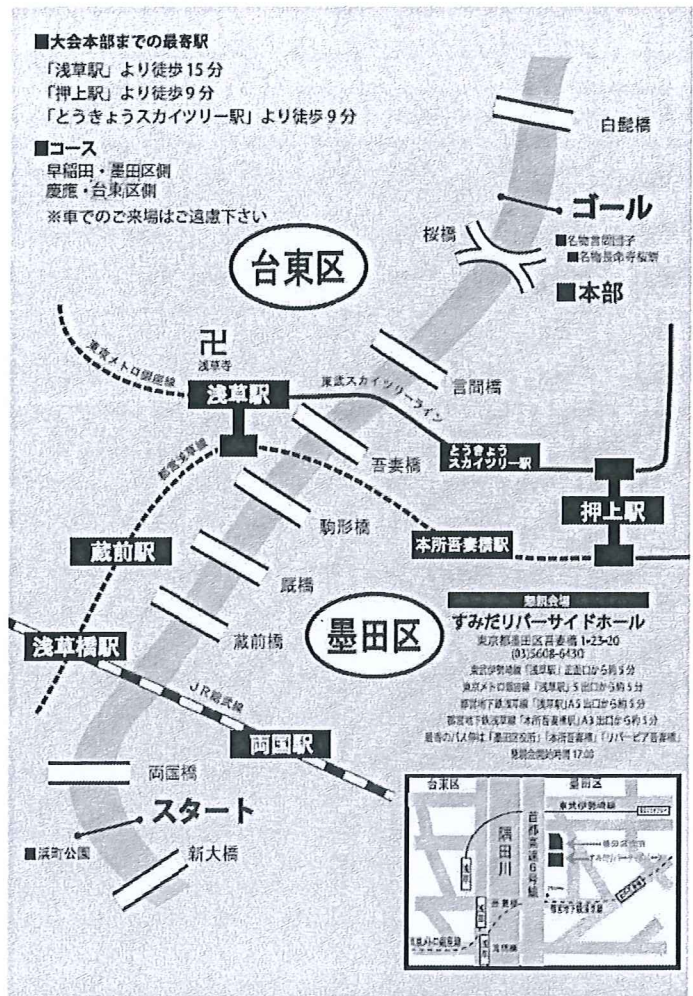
■大会本部までの最寄駅
「浅草駅」より徒歩15分
「押上駅」より徒歩9分
「とうきょうスカイツリー駅」より徒歩9分

■コース
早稲田・墨田区側
慶應・台東区側
※車でのご来場はご遠慮下さい

白髭橋
ゴール
桜橋
■名物言問団子
■名物長命寺桜餅
■本部
台東区
卍
浅草寺
東京メトロ銀座線
浅草駅
東武スカイツリーライン
言問橋
とうきょう スカイツリー駅
都営浅草線
吾妻橋
押上駅
駒形橋
本所吾妻橋駅
蔵前駅
厩橋
懇親会場
すみだリバーサイドホール
東京都墨田区吾妻橋 1-23-20
(03)5608-6430
東武伊勢崎線「浅草駅」正面口から約5分
東京メトロ銀座線「浅草駅」5出口から約5分
都営地下鉄浅草線「浅草駅」A5出口から約5分
都営地下鉄浅草線「本所吾妻橋駅」A3出口から約5分
最寄のバス停は「墨田区役所」「本所吾妻橋」「リバーピア吾妻橋」
見学会開始時間 17:00
蔵前橋
墨田区
浅草橋駅
JR総武線
両国駅
両国橋
スタート
■浜町公園
新大橋
台東区
墨田区
東武伊勢崎線
隅田川
首都高速6号線
吾妻橋
都営地下鉄浅草線
東京メトロ銀座線
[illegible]